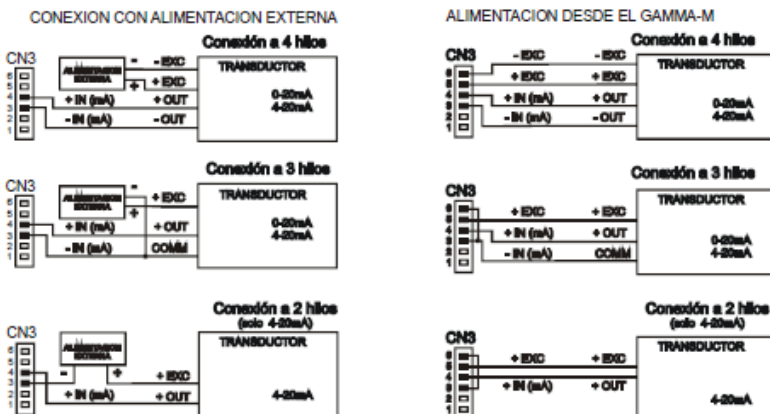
CONEXION CON ALIMENTACION EXTERNA

CN3
6
5
4
3
2
1

ALIMENTACION EXTERNA

Conexión a 4 hilos

- EXC
+ EXC
+ IN (mA)
+ OUT
- IN (mA)
- OUT

TRANSDUCTOR

0-20mA
4-20mA

Conexión a 3 hilos

CN3
6
5
4
3
2
1

ALIMENTACION EXTERNA

+ EXC
+ IN (mA)
+ OUT
- IN (mA)
COMM

TRANSDUCTOR

0-20mA
4-20mA

Conexión a 2 hilos
(solo 4-20mA)

CN3
6
5
4
3
2
1

ALIMENTACION EXTERNA

+ EXC
+ IN (mA)
+ OUT

TRANSDUCTOR

4-20mA

ALIMENTACION DESDE EL GAMMA-M

Conexión a 4 hilos

CN3
6
5
4
3
2
1

- EXC
- EXC
+ EXC
+ EXC
+ IN (mA)
+ OUT
- IN (mA)
- OUT

TRANSDUCTOR

0-20mA
4-20mA

Conexión a 3 hilos

CN3
6
5
4
3
2
1

+ EXC
+ EXC
+ IN (mA)
+ OUT
- IN (mA)
COMM

TRANSDUCTOR

0-20mA
4-20mA

Conexión a 2 hilos
(solo 4-20mA)

CN3
6
5
4
3
2
1

+ EXC
+ EXC
+ IN (mA)
+ OUT

TRANSDUCTOR

4-20mA